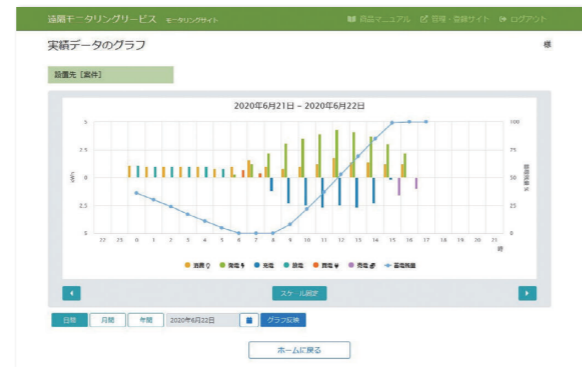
遠隔モータリングリービス モータリングサイト

取扱マニュアル 情報・登録サイト ログアウト

実績データのグラフ

様

設置先［案件］

2020年6月21日 – 2020年6月22日

5
2.5
0
-2.5
-5

kW

100
75
50
25
0

蓄電残量 %

22 23 0 1 2 3 4 5 6 7 8 9 10 11 12 13 14 15 16 17 18 19 20 21

時

消費電力 発電電力 充電 放電 売電電力 買電電力 蓄電残量

◀ スケール調整 ▶

日間 月間 年間 2020年6月22日 グラフ表示

ホームに戻る